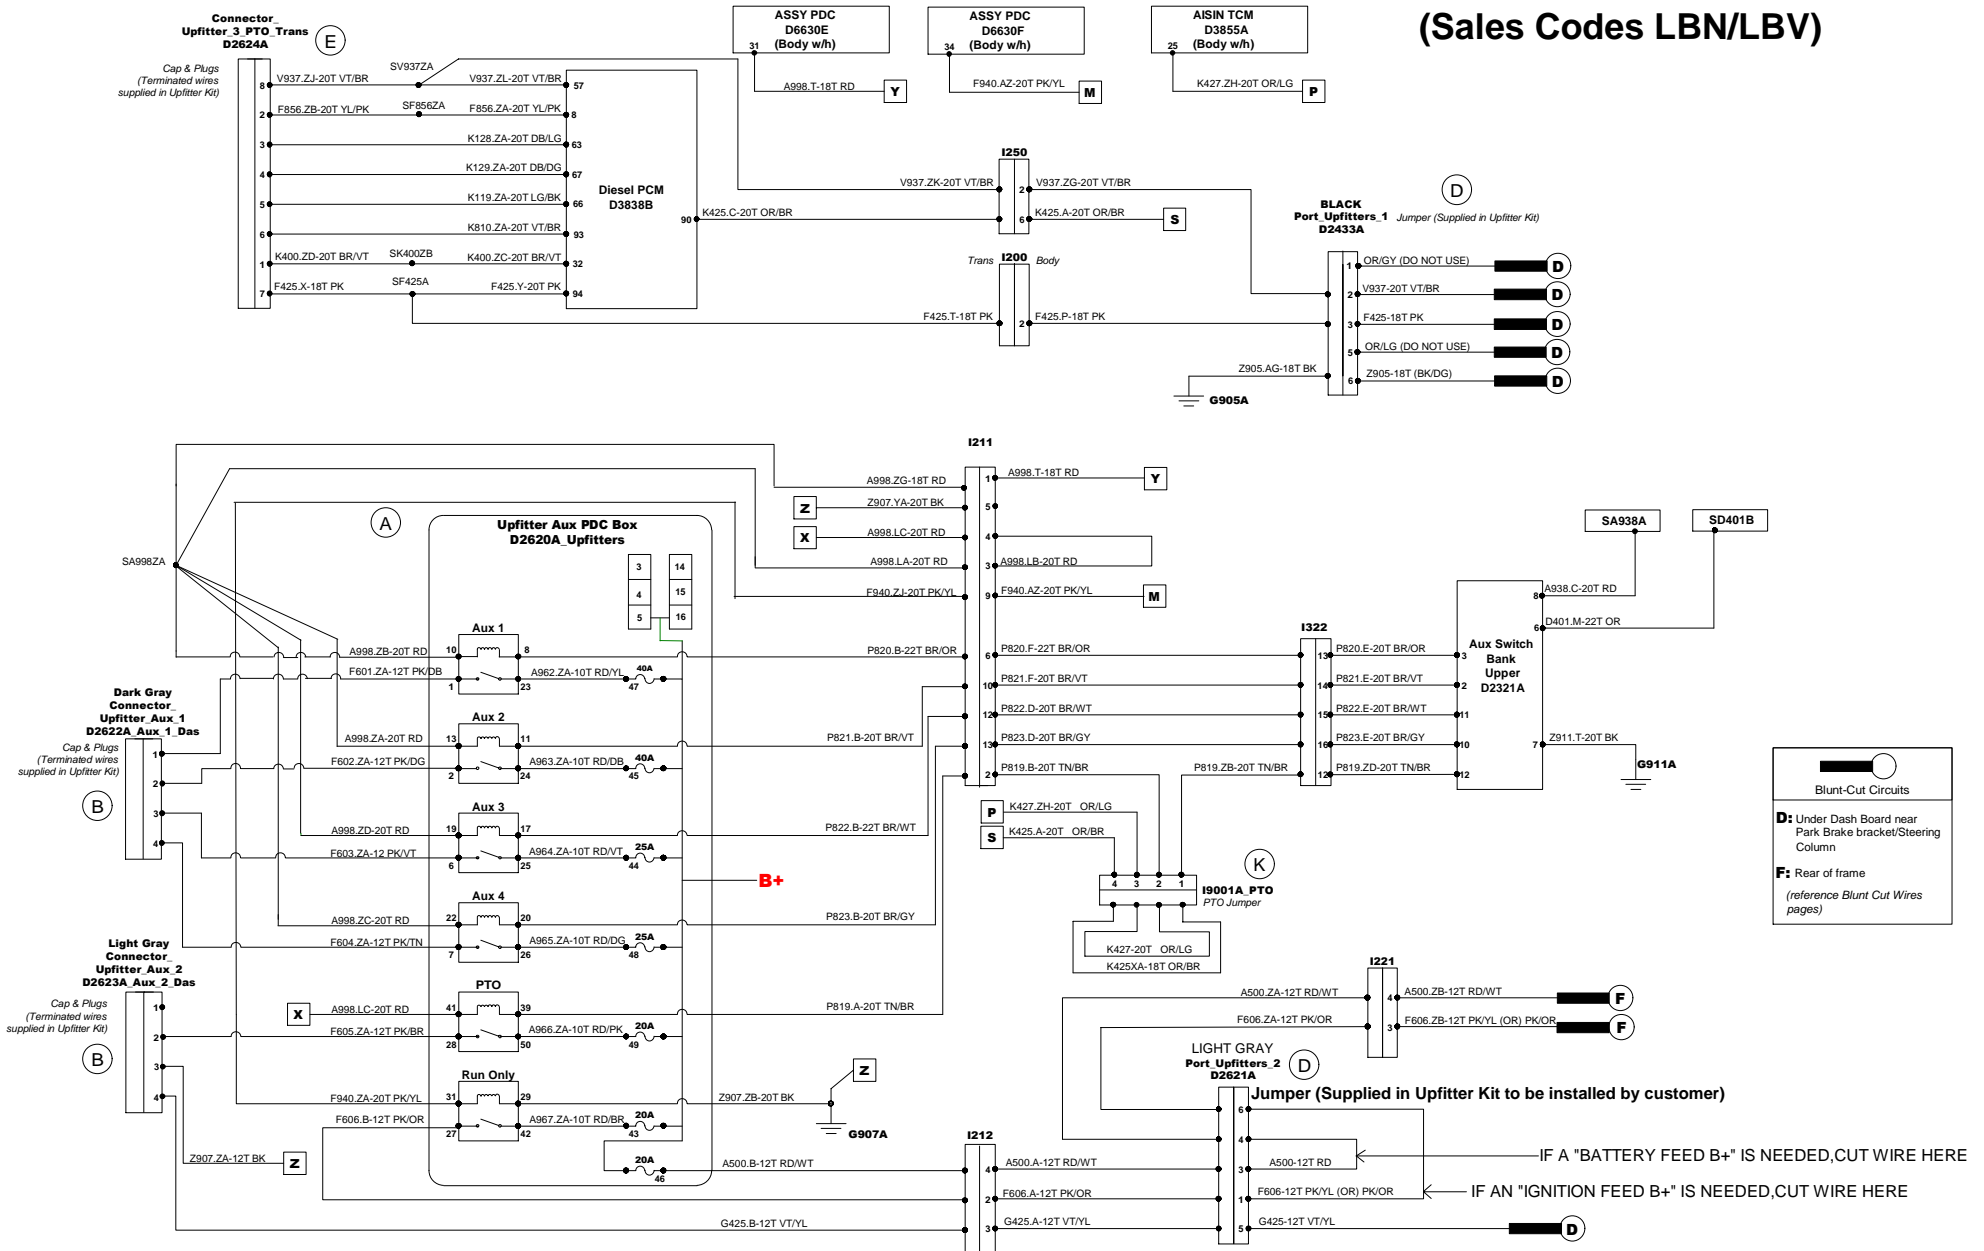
(Sales Codes LBN/LBV)

Connector_ Upfitter_3_PTO_Trans D2624A
E
Cap & Plugs (Terminated wires supplied in Upfitter Kit)
8 V937.ZJ-20T VT/BR
SV937ZA
V937.ZL-20T VT/BR 57
2 F856.ZB-20T YL/PK
SF856ZA
F856.ZA-20T YL/PK 8
3 K128.ZA-20T DB/LG 63
4 K129.ZA-20T DB/DG 67
5 K119.ZA-20T LG/BK 66
6 K810.ZA-20T VT/BR 93
1 K400.ZD-20T BR/VT SK400ZB K400.ZC-20T BR/VT 32
7 F425.X-18T PK SF425A F425.Y-20T PK 94
Diesel PCM D3838B
90 K425.C-20T OR/BR

ASSY PDC D6630E (Body w/h) 31 A998.T-18T RD Y
ASSY PDC D6630F (Body w/h) 34 F940.AZ-20T PK/YL M
AISIN TCM D3855A (Body w/h) 25 K427.ZH-20T OR/LG P

I250
V937.ZK-20T VT/BR 2 V937.ZG-20T VT/BR
6 K425.A-20T OR/BR S

Trans I200 Body
F425.T-18T PK 2 F425.P-18T PK

BLACK Port_Upfitters_1 D2433A
D
Jumper (Supplied in Upfitter Kit)
1 OR/GY (DO NOT USE) D
2 V937-20T VT/BR D
3 F425-18T PK D
5 OR/LG (DO NOT USE) D
6 Z905-18T (BK/DG) D
Z905.AG-18T BK
G905A

I211
A998.ZG-18T RD 1 A998.T-18T RD Y
Z Z907.YA-20T BK 5
X A998.LC-20T RD 4
A998.LA-20T RD 3 A998.LB-20T RD
F940.ZJ-20T PK/YL 9 F940.AZ-20T PK/YL M
P820.B-22T BR/OR 6 P820.F-22T BR/OR
10 P821.F-20T BR/VT
12 P822.D-20T BR/WT
13 P823.D-20T BR/GY
2 P819.B-20T TN/BR

SA998ZA
A
Upfitter Aux PDC Box D2620A_Upfitters
3 14
4 15
5 16

Aux 1
A998.ZB-20T RD 10 8
F601.ZA-12T PK/DB 1 23 A962.ZA-10T RD/YL 40A 47
Aux 2
A998.ZA-20T RD 13 11 P821.B-20T BR/VT
F602.ZA-12T PK/DG 2 24 A963.ZA-10T RD/DB 40A 45
Aux 3
A998.ZD-20T RD 19 17 P822.B-22T BR/WT
F603.ZA-12 PK/VT 6 25 A964.ZA-10T RD/VT 25A 44
B+
Aux 4
A998.ZC-20T RD 22 20 P823.B-20T BR/GY
F604.ZA-12T PK/TN 7 26 A965.ZA-10T RD/DG 25A 48
PTO
X A998.LC-20T RD 41 39 P819.A-20T TN/BR
F605.ZA-12T PK/BR 28 50 A966.ZA-10T RD/PK 20A 49
Run Only
F940.ZA-20T PK/YL 31 29 Z907.ZB-20T BK
F606.B-12T PK/OR 27 42 A967.ZA-10T RD/BR 20A 43
Z
G907A
20A 46 A500.B-12T RD/WT

Dark Gray Connector_ Upfitter_Aux_1 D2622A_Aux_1_Das
Cap & Plugs (Terminated wires supplied in Upfitter Kit)
B
1 2 3 4

Light Gray Connector_ Upfitter_Aux_2 D2623A_Aux_2_Das
Cap & Plugs (Terminated wires supplied in Upfitter Kit)
B
1 2 3 4
Z907.ZA-12T BK Z
G425.B-12T VT/YL

SA938A SD401B
I322
13 P820.E-20T BR/OR 3
14 P821.E-20T BR/VT 2
15 P822.E-20T BR/WT 11
16 P823.E-20T BR/GY 10
P819.ZB-20T TN/BR 12 P819.ZD-20T TN/BR 12
Aux Switch Bank Upper D2321A
8 A938.C-20T RD
6 D401.M-22T OR
7 Z911.T-20T BK
G911A

P K427.ZH-20T OR/LG
S K425.A-20T OR/BR
4 3 2 1
K
I9001A_PTO PTO Jumper
K427-20T OR/LG
K425XA-18T OR/BR

Blunt-Cut Circuits
D: Under Dash Board near Park Brake bracket/Steering Column
F: Rear of frame
(reference Blunt Cut Wires pages)

I221
A500.ZA-12T RD/WT 4 A500.ZB-12T RD/WT F
F606.ZA-12T PK/OR 3 F606.ZB-12T PK/YL (OR) PK/OR F

LIGHT GRAY Port_Upfitters_2 D2621A
D
Jumper (Supplied in Upfitter Kit to be installed by customer)
6
4
3 A500-12T RD
1 F606-12T PK/YL (OR) PK/OR
5 G425-12T VT/YL D
IF A "BATTERY FEED B+" IS NEEDED,CUT WIRE HERE
IF AN "IGNITION FEED B+" IS NEEDED,CUT WIRE HERE

I212
4 A500.A-12T RD/WT
2 F606.A-12T PK/OR
3 G425.A-12T VT/YL